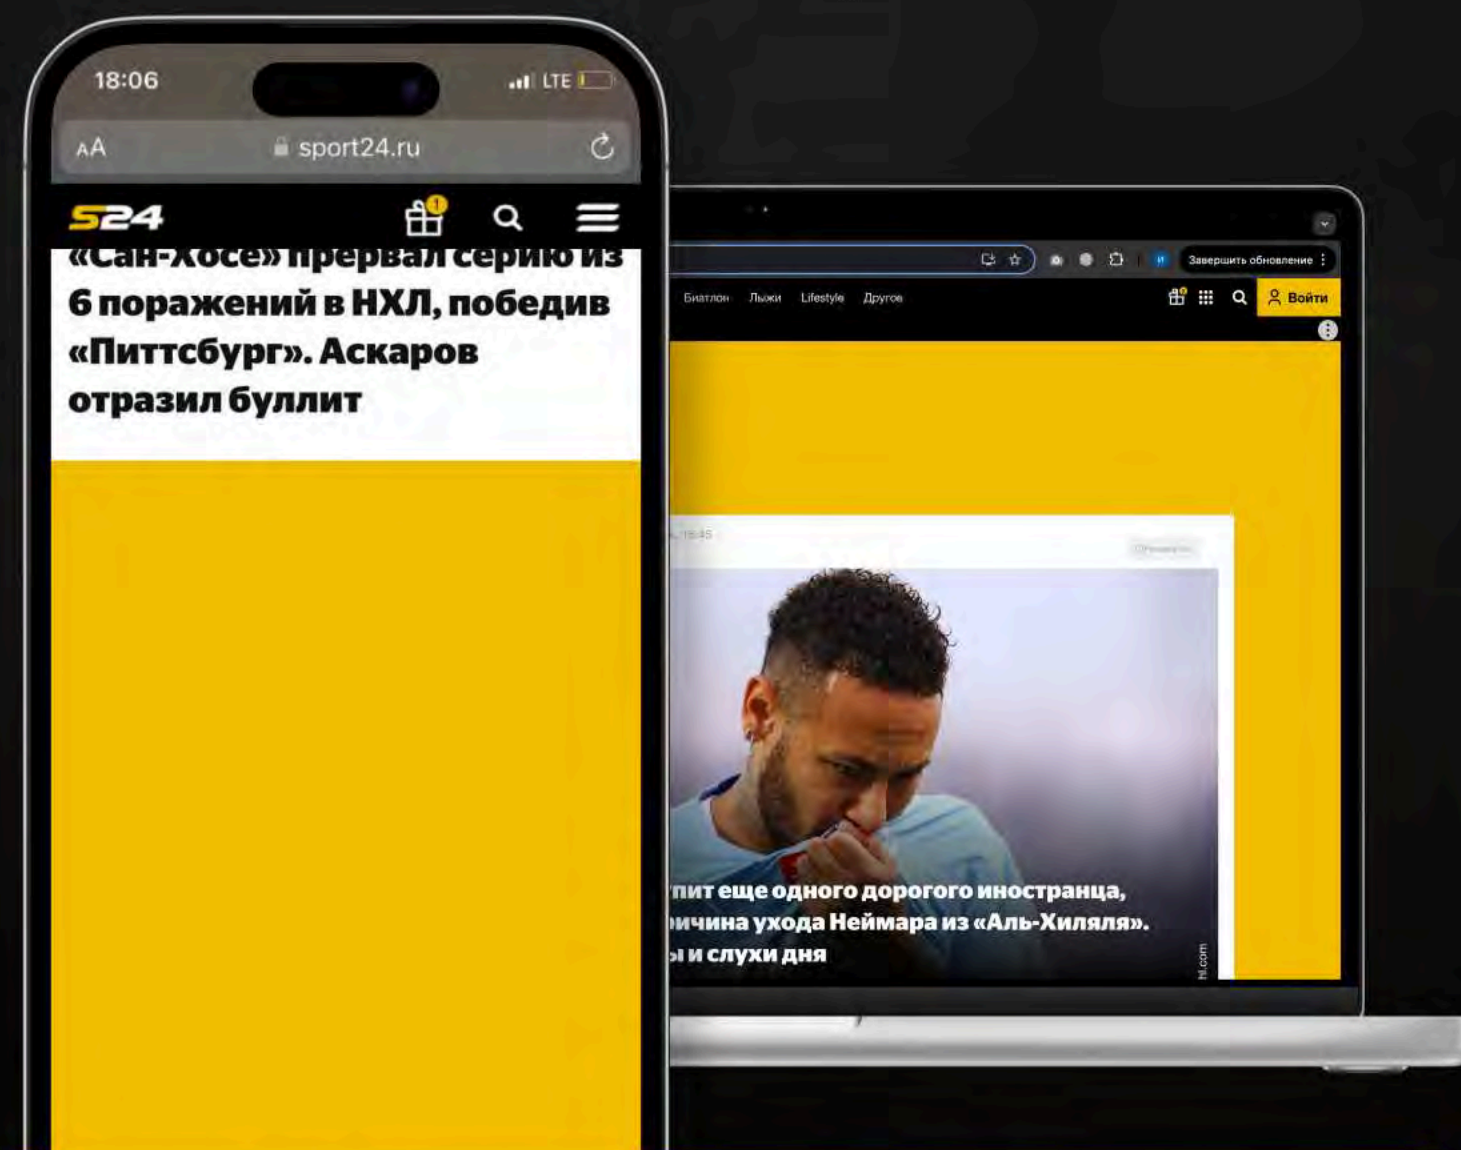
18:06
LTE
AA
sport24.ru
S24
1

«Сан-Хосе» прервал серию из 6 поражений в НХЛ, победив «Питтсбург». Аскаров отразил буллит

Завершить обновление
Биатлон
Лыжи
Lifestyle
Другое
Войти

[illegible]
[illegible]

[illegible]пит еще одного дорогого иностранца, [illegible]ичина ухода Неймара из «Аль-Хиляля». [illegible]ы и слухи дня
hl.com